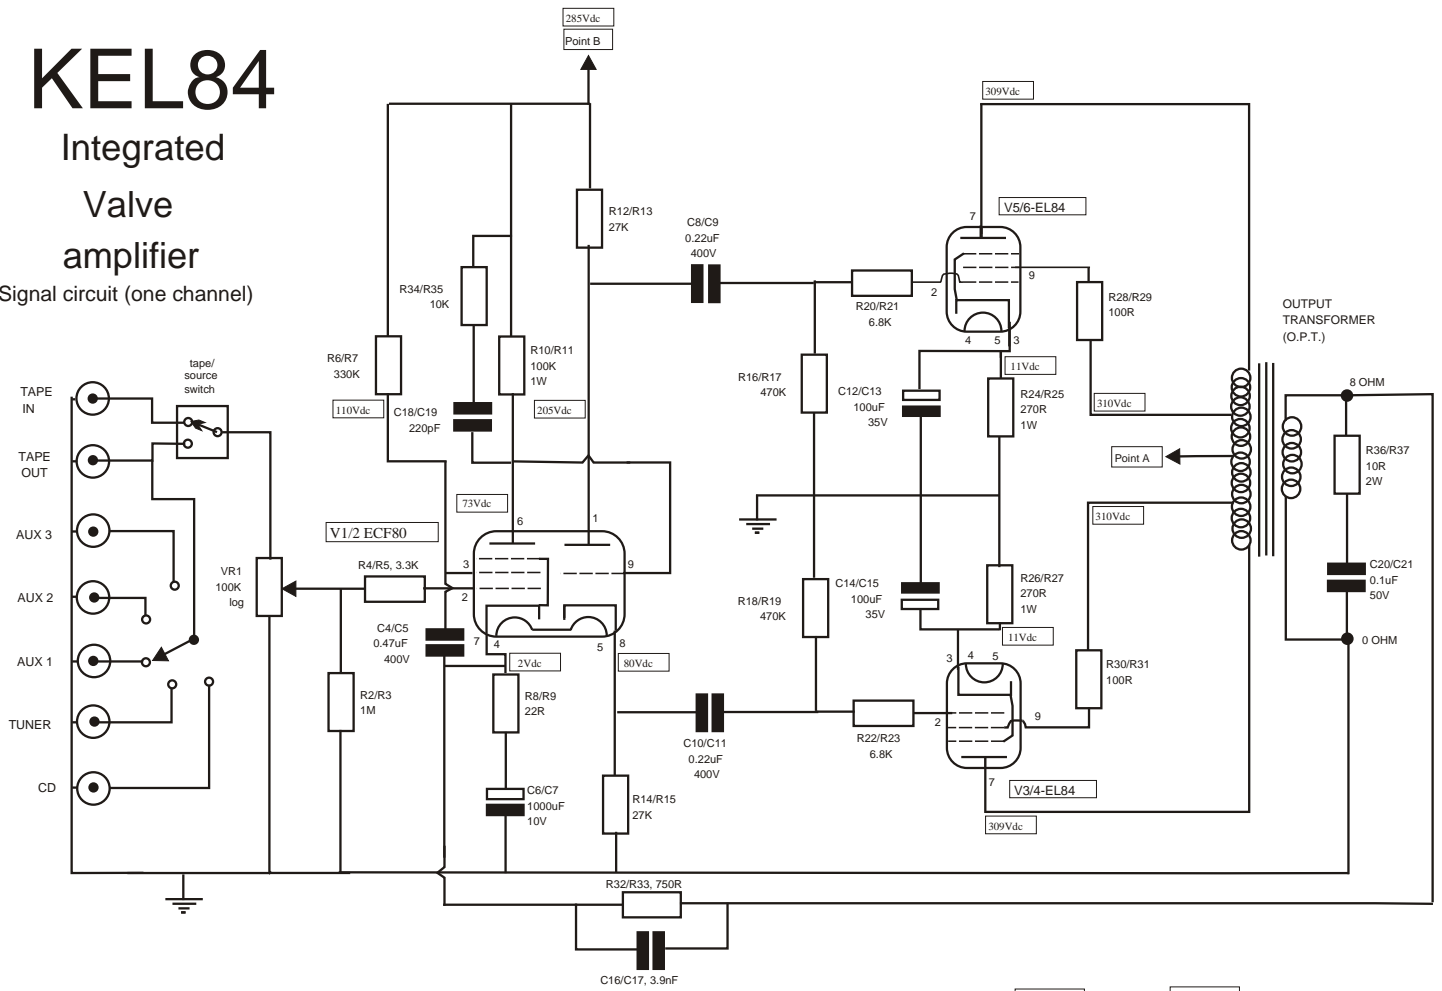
KEL84
Integrated
Valve
amplifier
Signal circuit (one channel)

285Vdc
Point B

309Vdc

V5/6-EL84

R12/R13
27K

C8/C9
0.22uF
400V

R34/R35
10K

R20/R21
6.8K

R28/R29
100R

OUTPUT
TRANSFORMER
(O.P.T.)

R6/R7
330K

R10/R11
100K
1W

R16/R17
470K

C12/C13
100uF
35V

11Vdc

R24/R25
270R
1W

310Vdc

8 OHM

tape/
source
switch

TAPE
IN

TAPE
OUT

110Vdc

C18/C19
220pF

205Vdc

Point A

R36/R37
10R
2W

73Vdc

310Vdc

AUX 3

V1/2 ECF80

VR1
100K
log

R4/R5, 3.3K

R26/R27
270R
1W

C20/C21
0.1uF
50V

AUX 2

C14/C15
100uF
35V

R18/R19
470K

C4/C5
0.47uF
400V

11Vdc

0 OHM

AUX 1

2Vdc

80Vdc

R30/R31
100R

R2/R3
1M

R8/R9
22R

TUNER

C10/C11
0.22uF
400V

R22/R23
6.8K

V3/4-EL84

CD

C6/C7
1000uF
10V

R14/R15
27K

309Vdc

R32/R33, 750R

C16/C17, 3.9nF

7 9 2 4 5 3 6 1 3 2 9 7 4 5 8 3 4 5 2 9 7